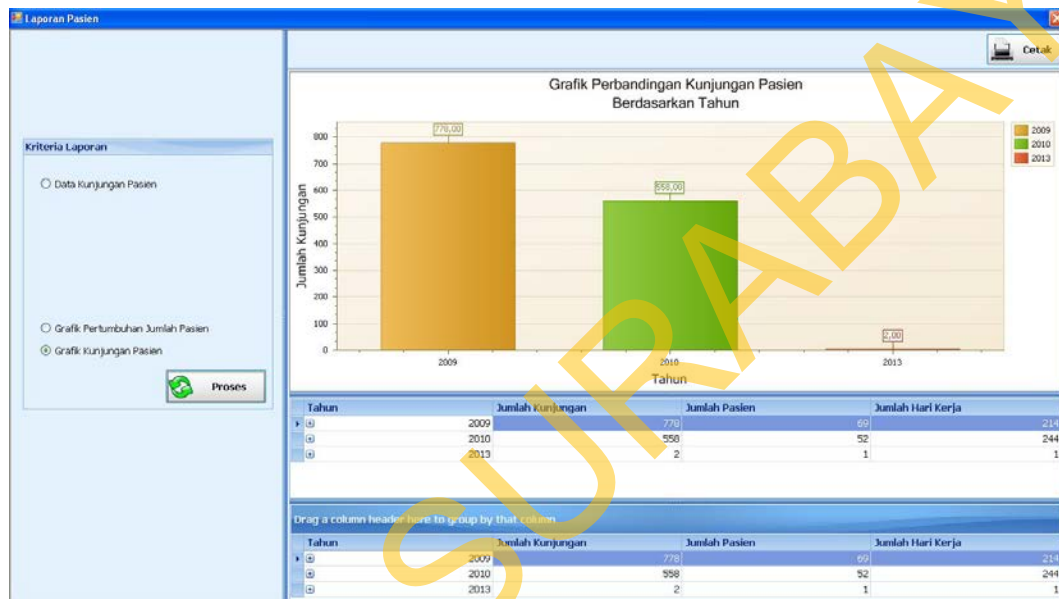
Laporan Pasien

Cetak

Kriteria Laporan

Data Kunjungan Pasien

Grafik Pertumbuhan Jumlah Pasien

Grafik Kunjungan Pasien

Proses

Grafik Perbandingan Kunjungan Pasien
Berdasarkan Tahun

Jumlah Kunjungan

800
700
600
500
400
300
200
100
0

778,00
558,00
2,00

2009
2010
2013

Tahun

2009
2010
2013

| Tahun | Jumlah Kunjungan | Jumlah Pasien | Jumlah Hari Kerja |
|---|---|---|---|
| 2009 | 778 | 69 | 214 |
| 2010 | 558 | 52 | 244 |
| 2013 | 2 | 1 | 1 |

Drag a column header here to group by that column

| Tahun | Jumlah Kunjungan | Jumlah Pasien | Jumlah Hari Kerja |
|---|---|---|---|
| 2009 | 778 | 69 | 214 |
| 2010 | 558 | 52 | 244 |
| 2013 | 2 | 1 | 1 |

SURABAYA